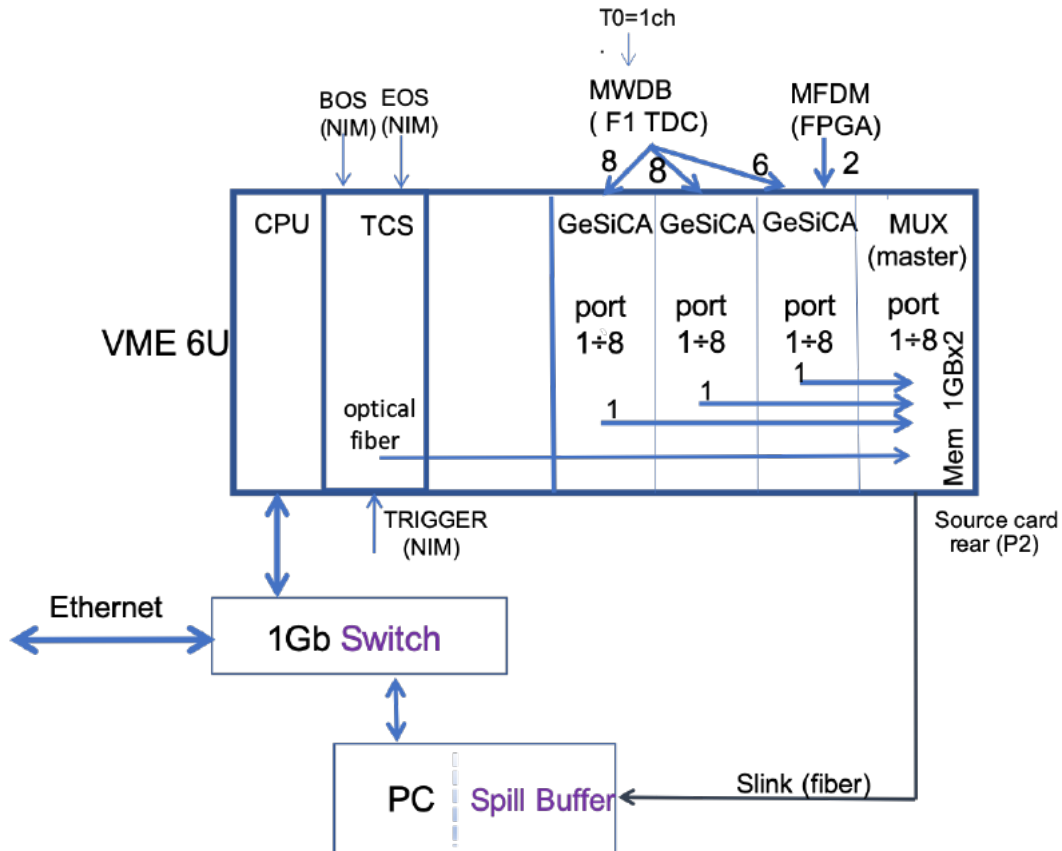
T0=1ch

MWDB
( F1 TDC)

MFDM
(FPGA)

BOS
(NIM)

EOS
(NIM)

8
8
6
2

VME 6U

CPU

TCS

GeSiCA
port
1÷8

GeSiCA
port
1÷8

GeSiCA
port
1÷8

MUX
(master)
port
1÷8

1
1
1

1GBx2

Mem

optical
fiber

TRIGGER
(NIM)

Source card
rear (P2)

Ethernet

1Gb Switch

PC

Spill Buffer

Slink (fiber)